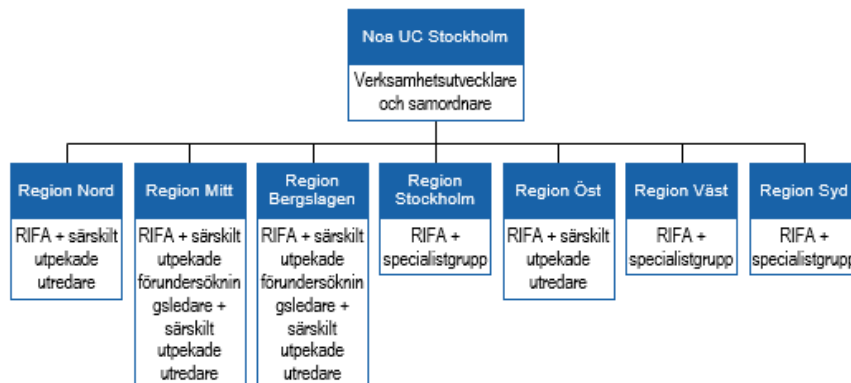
Noa UC Stockholm

Verksamhetsutvecklare och samordnare

Region Nord

RIFA + särskilt utpekade utredare

Region Mitt

RIFA + särskilt utpekade förundersökningsledare + särskilt utpekade utredare

Region Bergslagen

RIFA + särskilt utpekade förundersökningsledare + särskilt utpekade utredare

Region Stockholm

RIFA + specialistgrupp

Region Öst

RIFA + särskilt utpekade utredare

Region Väst

RIFA + specialistgrupp

Region Syd

RIFA + specialistgrupp